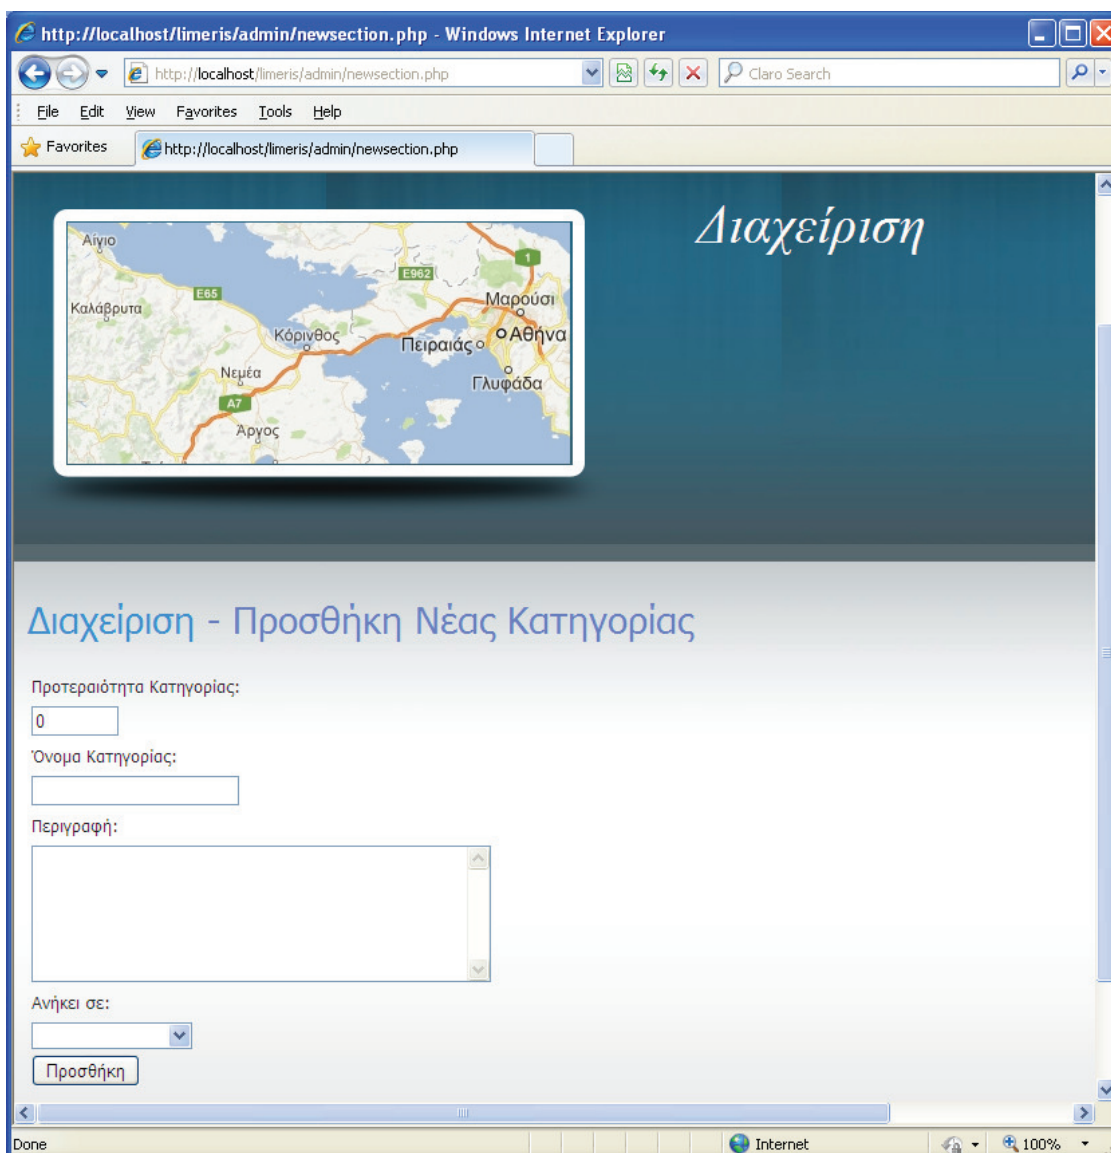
http://localhost/limeris/admin/newsection.php - Windows Internet Explorer

http://localhost/limeris/admin/newsection.php

Claro Search

File Edit View Favorites Tools Help

Favorites

http://localhost/limeris/admin/newsection.php

Αίγιο
E962
1
E65
Καλάβρυτα
Μαρούσι
Κόρινθος
Αθήνα
Πειραιάς
Νεμέα
Γλυφάδα
A7
Άργος

Διαχείριση

Διαχείριση - Προσθήκη Νέας Κατηγορίας

Προτεραιότητα Κατηγορίας:

0

Όνομα Κατηγορίας:

Περιγραφή:

Ανήκει σε:

Προσθήκη

Done

Internet

100%